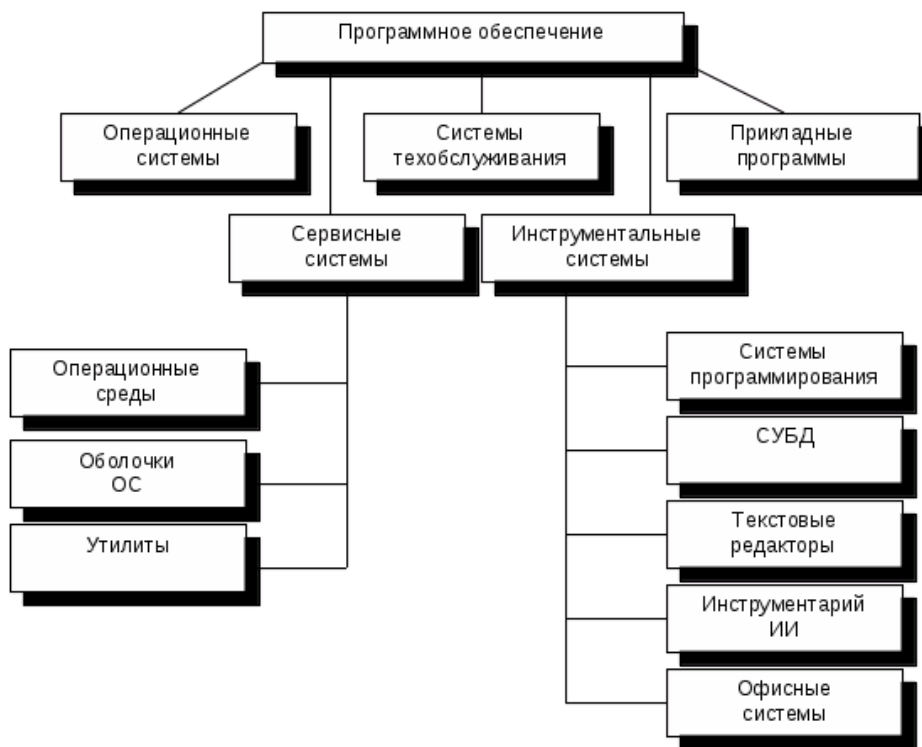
Программное обеспечение

Операционные системы

Системы техобслуживания

Прикладные программы

Сервисные системы

Инструментальные системы

Операционные среды

Оболочки ОС

Утилиты

Системы программирования

СУБД

Текстовые редакторы

Инструментарий ИИ

Офисные системы